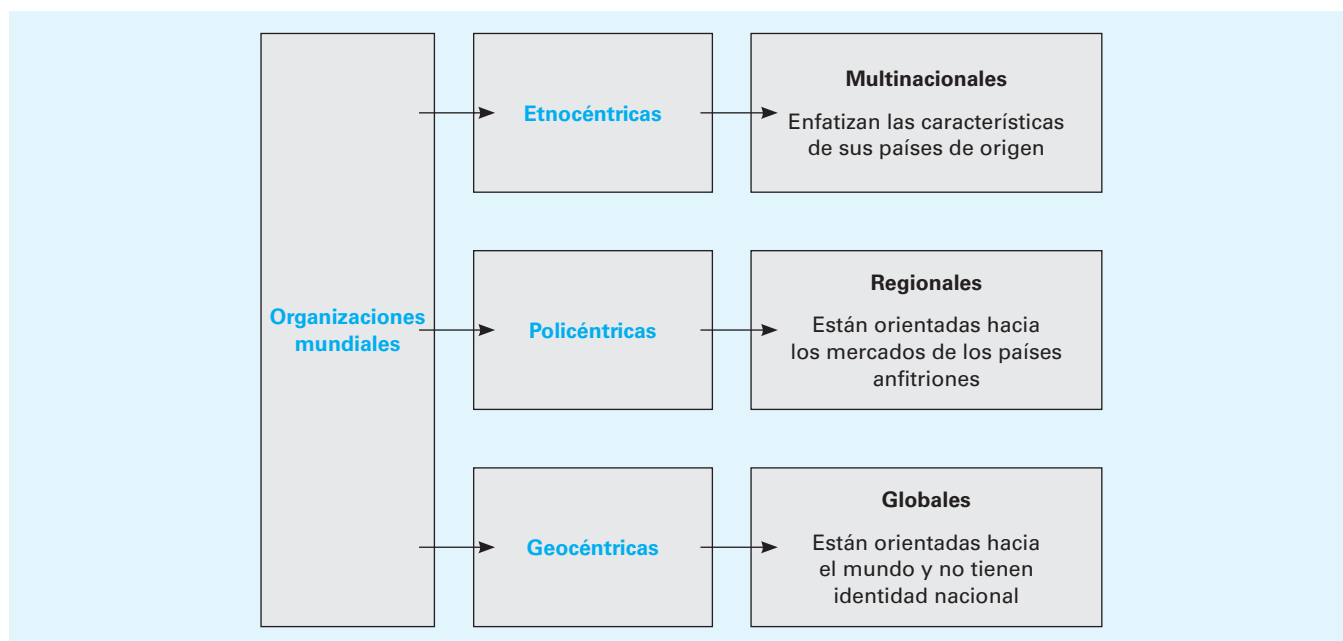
Organizaciones mundiales

Etnocéntricas

Multinacionales
Enfatizan las características de sus países de origen

Policéntricas

Regionales
Están orientadas hacia los mercados de los países anfitriones

Geocéntricas

Globales
Están orientadas hacia el mundo y no tienen identidad nacional